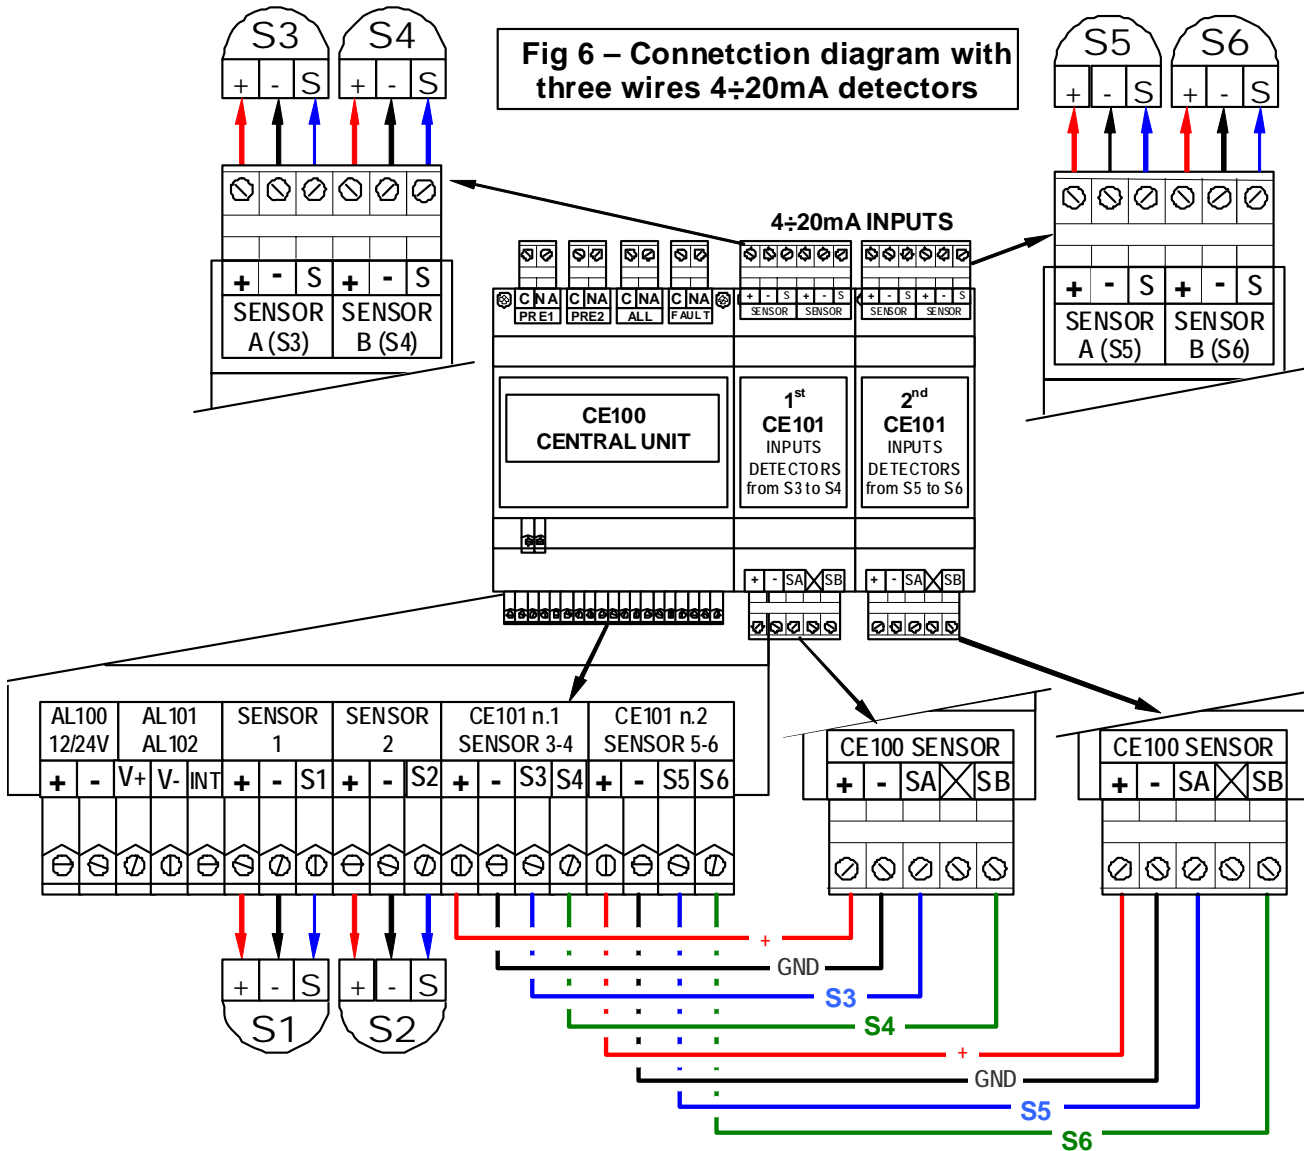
S3
+ - S

S4
+ - S

Fig 6 – Connetction diagram with three wires 4÷20mA detectors

S5
+ - S

S6
+ - S

+ - S + - S
SENSOR A (S3)
SENSOR B (S4)

4÷20mA INPUTS

+ - S + - S
SENSOR A (S5)
SENSOR B (S6)

C NA
PRE1
C NA
PRE2
C NA
ALL
C NA
FAULT

+ - S + - S
SENSOR SENSOR

+ - S + - S
SENSOR SENSOR

CE100
CENTRAL UNIT

$1^{st}$
CE101
INPUTS
DETECTORS
from S3 to S4

$2^{nd}$
CE101
INPUTS
DETECTORS
from S5 to S6

+ - SA SB

+ - SA SB

| AL100 12/24V | | AL101 AL102 | | | SENSOR 1 | | | SENSOR 2 | | | CE101 n.1 SENSOR 3-4 | | | | CE101 n.2 SENSOR 5-6 | | | |
|---|---|---|---|---|---|---|---|---|---|---|---|---|---|---|---|---|---|---|
| + | - | V+ | V- | INT | + | - | S1 | + | - | S2 | + | - | S3 | S4 | + | - | S5 | S6 |

CE100 SENSOR
+ - SA SB

CE100 SENSOR
+ - SA SB

+ - S
S1

+ - S
S2

+
GND
S3
S4
+
GND
S5
S6